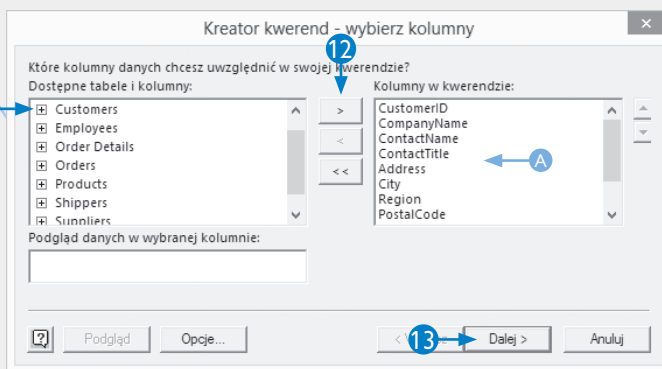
Kreator kwerend - wybierz kolumny

Które kolumny danych chcesz uwzględnić w swojej kwerendzie?

Dostępne tabele i kolumny:

Customers
Employees
Order Details
Orders
Products
Shippers
Suppliers

12

>
<
<<

Kolumny w kwerendzie:

CustomerID
CompanyName
ContactName
ContactTitle
Address
City
Region
PostalCode

A

Podgląd danych w wybranej kolumnie:

?

Podgląd

Opcje...

< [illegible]

13

Dalej >

Anuluj